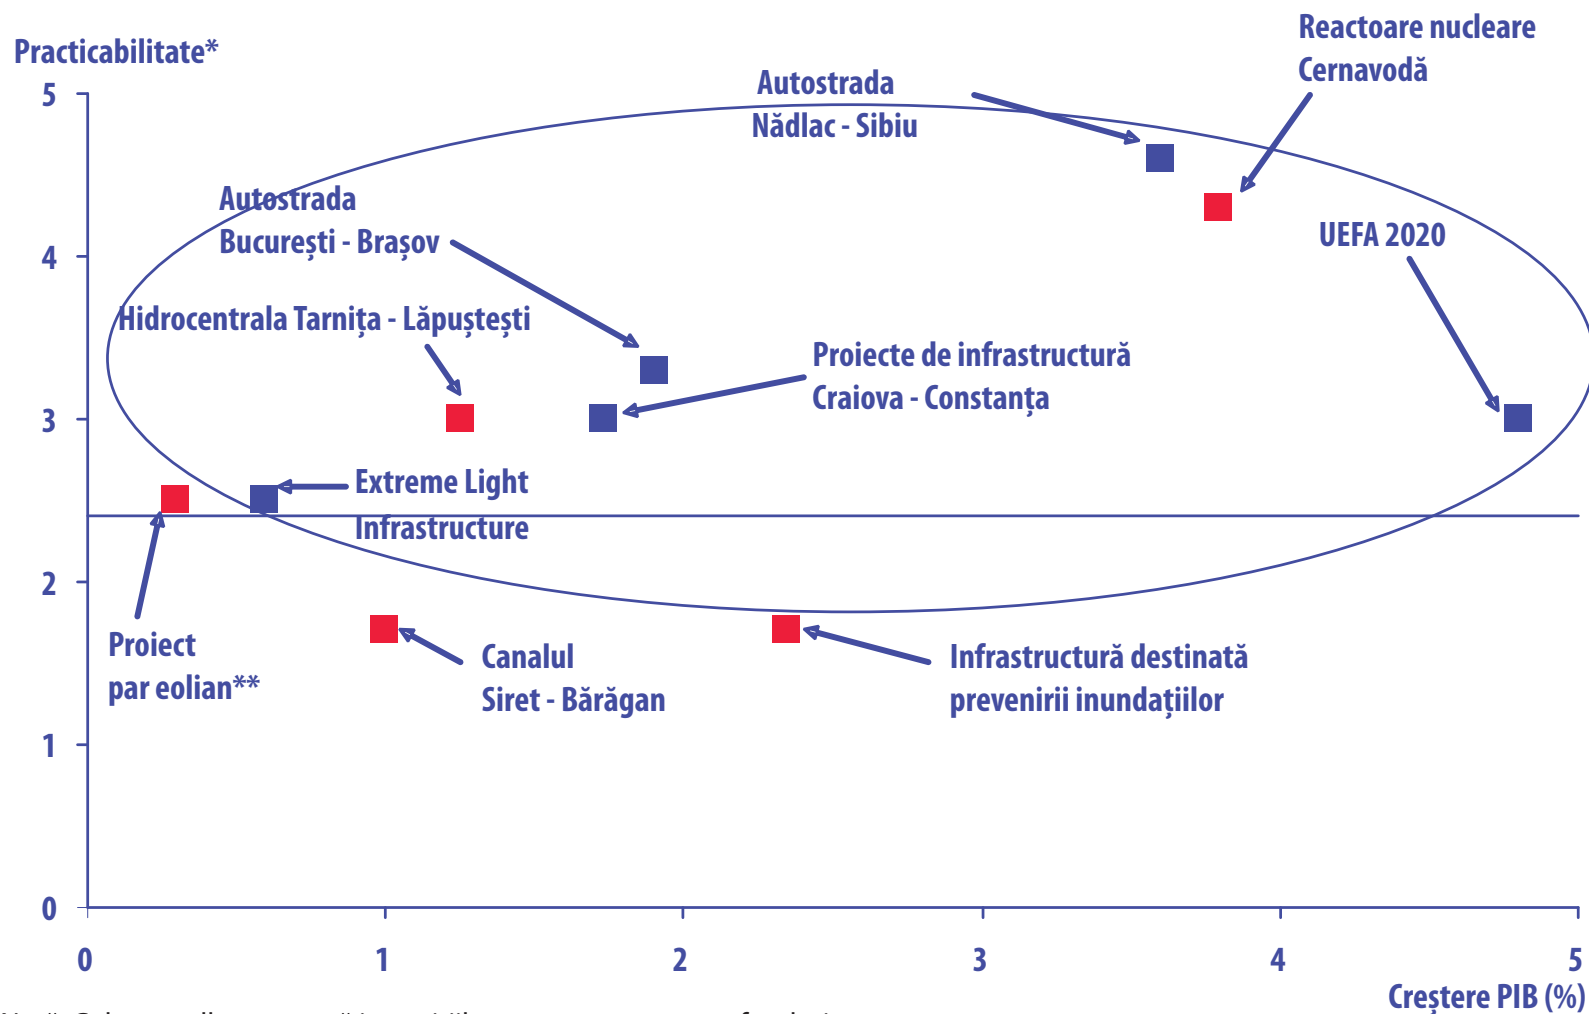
Practicabilitate*

5

4

3

2

1

0

Reactoare nucleare Cernavodă

Autostrada Nădlac - Sibiu

Autostrada București - Brașov

UEFA 2020

Hidrocentrala Tarnița - Lăpuștești

Proiecte de infrastructură Craiova - Constanța

Extreme Light Infrastructure

Proiect par eolian**

Canalul Siret - Bărăgan

Infrastructură destinată prevenirii inundațiilor

0

1

2

3

4

5

Creștere PIB (%)

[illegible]